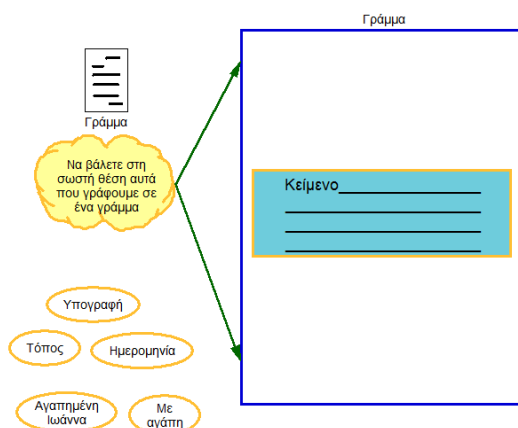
Γράμμα

Γράμμα

Να βάλετε στη σωστή θέση αυτά που γράφουμε σε ένα γράμμα

Κείμενο______________
______________________
______________________
______________________

Υπογραφή

Τόπος

Ημερομηνία

Αγαπημένη Ιωάννα

Με αγάπη